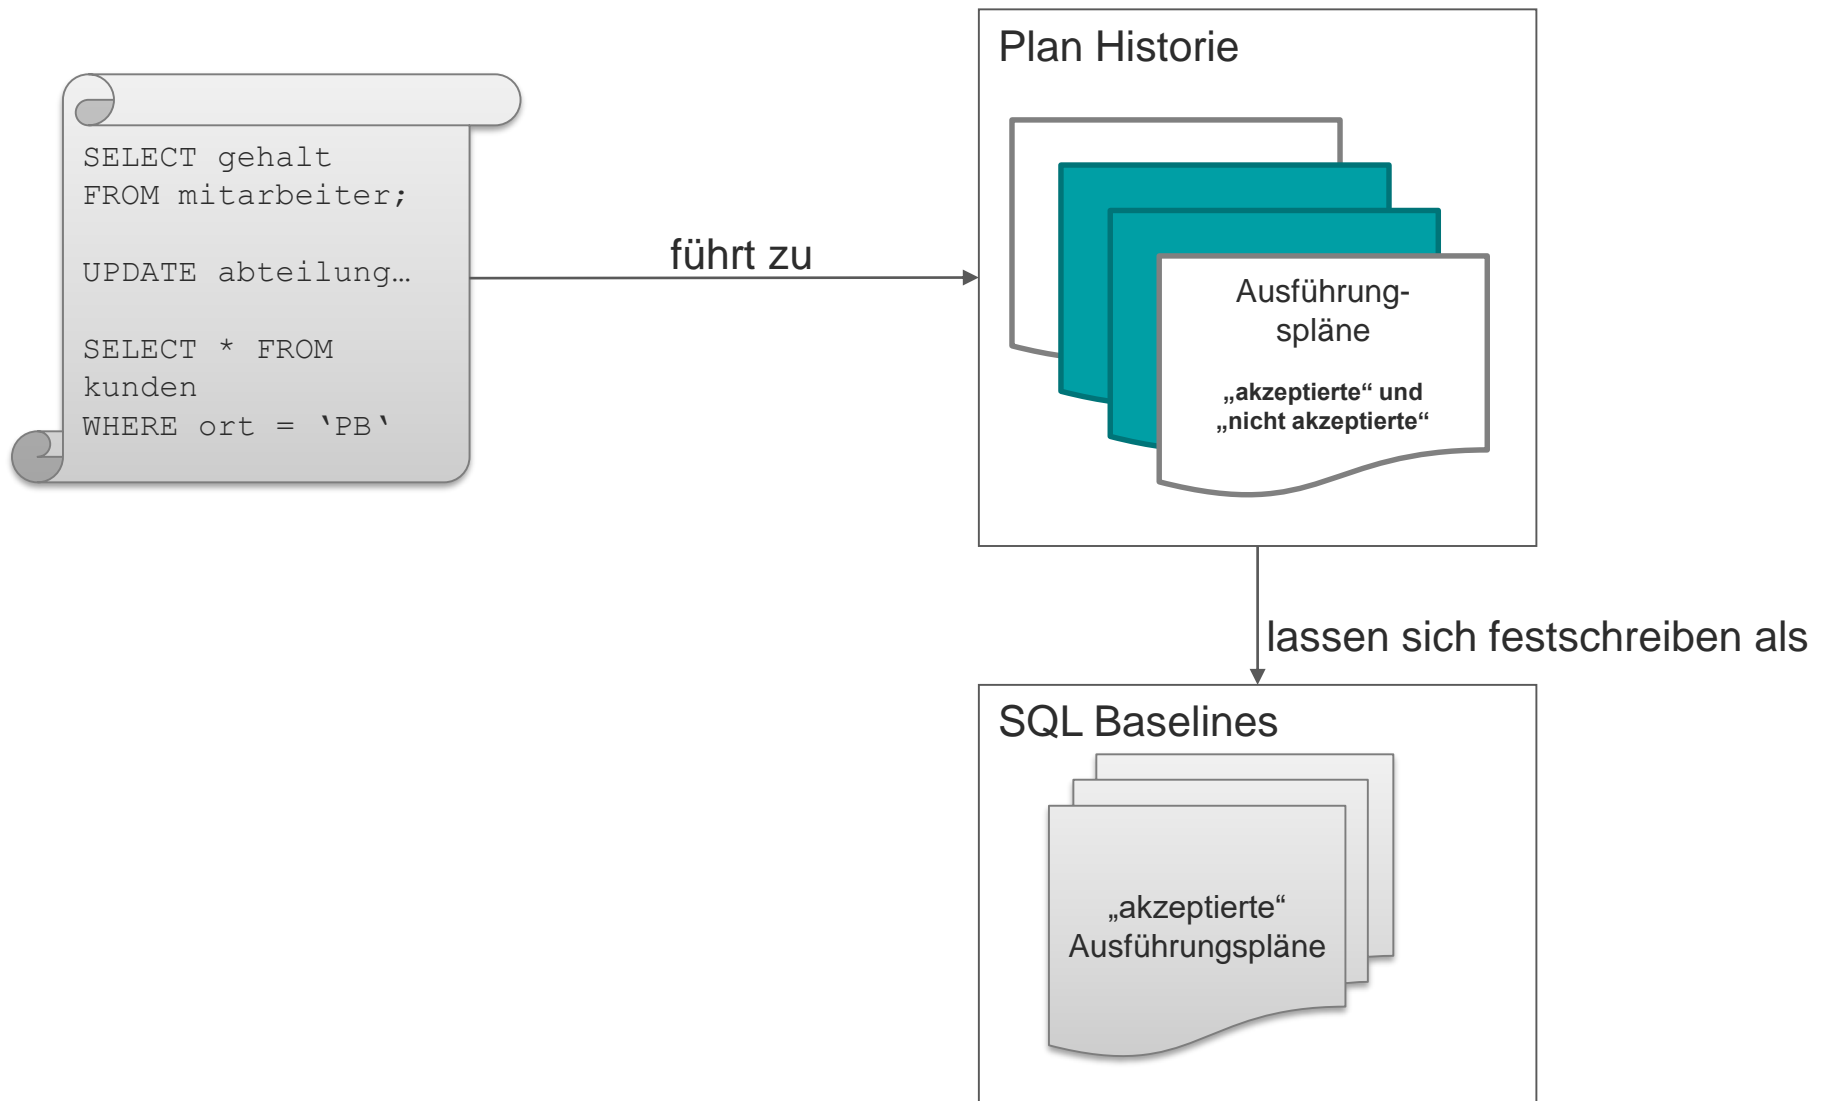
SELECT gehalt
FROM mitarbeiter;

UPDATE abteilung…

SELECT * FROM
kunden
WHERE ort = 'PB'

führt zu

Plan Historie

Ausführungspläne

„akzeptierte“ und „nicht akzeptierte“

lassen sich festschreiben als

SQL Baselines

„akzeptierte“ Ausführungspläne